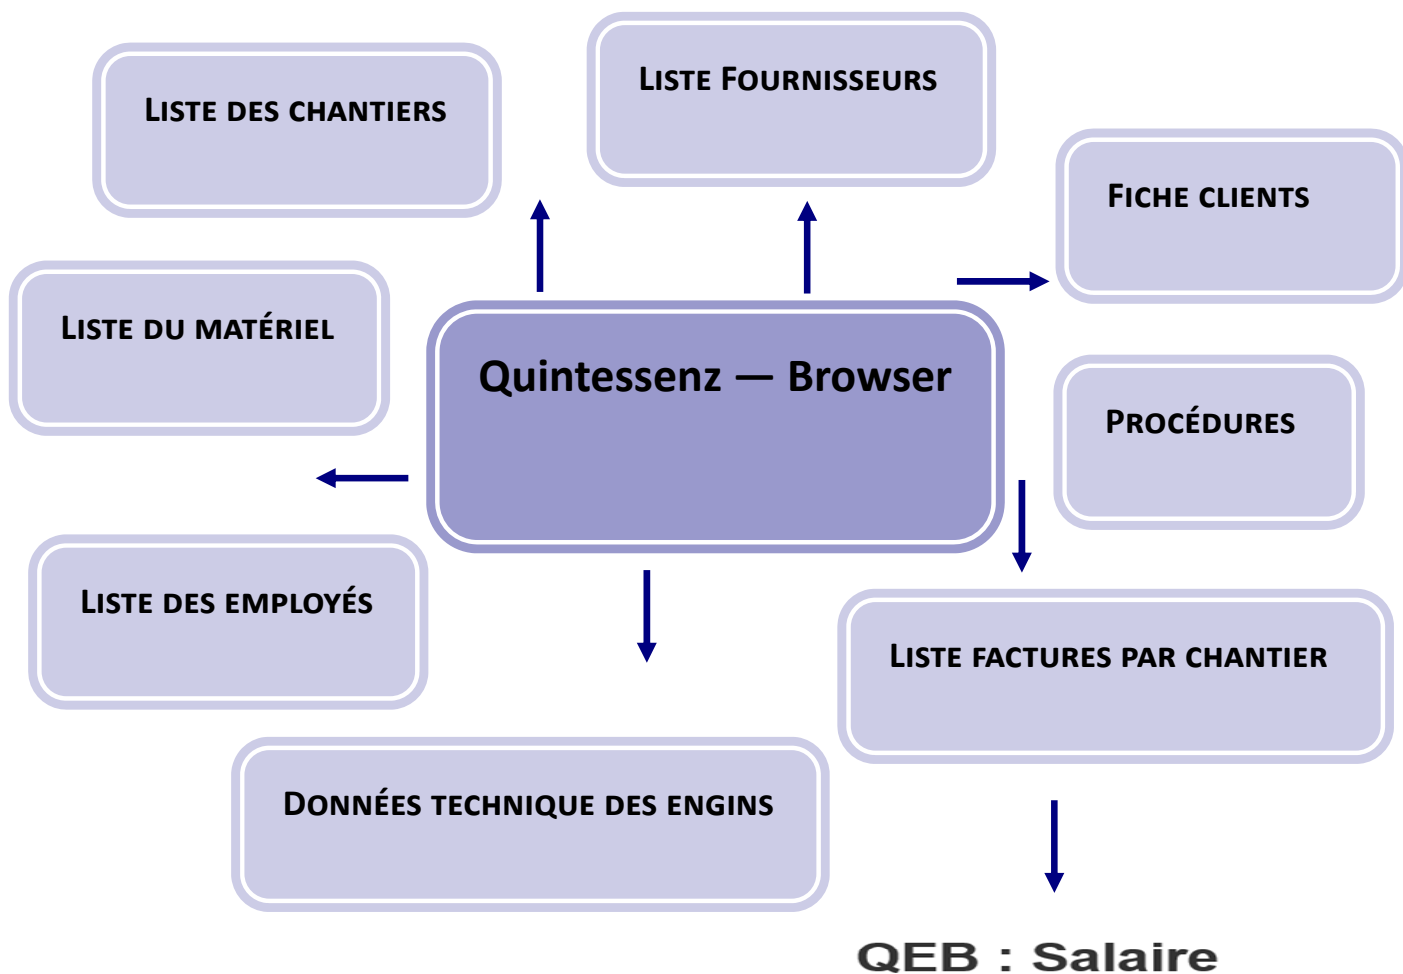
Liste des chantiers

Liste Fournisseurs

Fiche clients

Liste du matériel

Quintessenz — Browser

Procédures

Liste des employés

Liste factures par chantier

Données technique des engins

QEB : Salaire